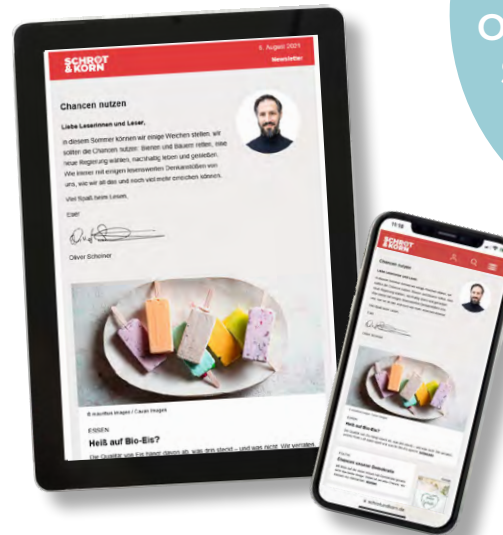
SCHROT & KORN

5. August 2021

Newsletter

Chancen nutzen

Liebe Leserinnen und Leser,

in diesem Sommer können wir einige Weichen stellen: wir sollten die Chancen nutzen: Bienen und Bauern retten, eine neue Regierung wählen, nachhaltig leben und genießen. Wie immer mit einigen lesenswerten Denkanstößen von uns, wie wir all das und noch viel mehr erreichen können.

Viel Spaß beim Lesen,

Euer

Oliver Scheiner

© Westend61 Images / Cavan Images

ESSEN

Heiß auf Bio-Eis?

Die Qualität von Eis hängt davon ab, was drin steckt – und was nicht. Wir verraten

11:19

SCHROT & KORN

Chancen nutzen

Heiß auf Bio-Eis?

Chancen nutzen

schrotundkorn.de